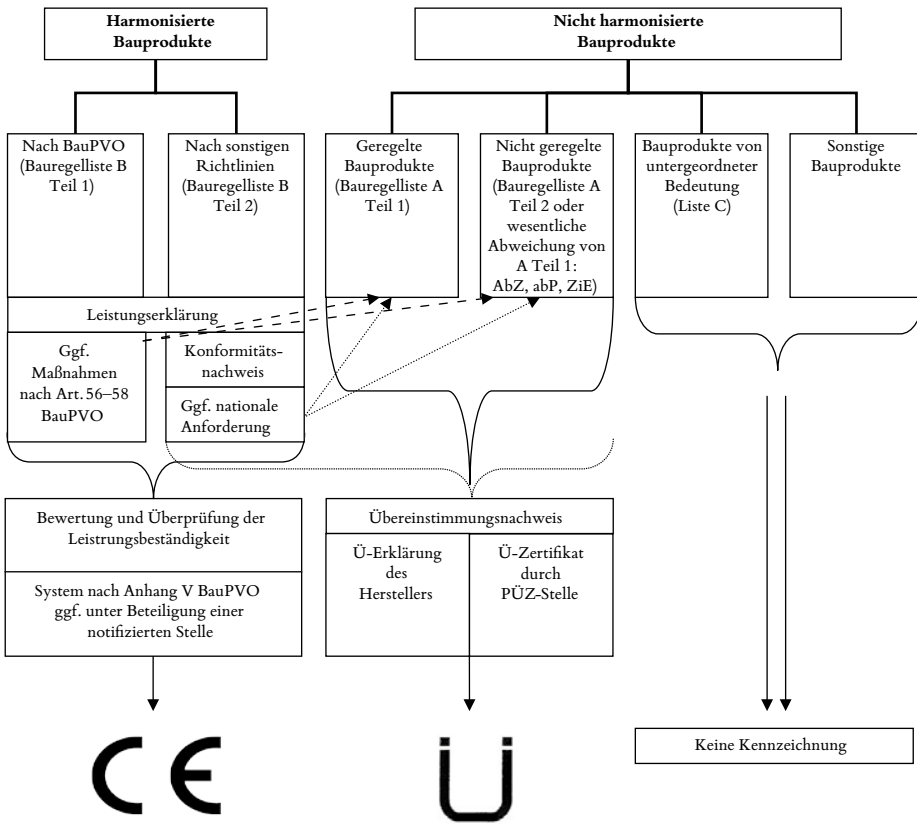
Harmonisierte Bauprodukte

Nicht harmonisierte Bauprodukte

Nach BauPVO (Bauregelliste B Teil 1)

Nach sonstigen Richtlinien (Bauregelliste B Teil 2)

Geregelte Bauprodukte (Bauregelliste A Teil 1)

Nicht geregelte Bauprodukte (Bauregelliste A Teil 2 oder wesentliche Abweichung von A Teil 1: AbZ, abP, ZiE)

Bauprodukte von untergeordneter Bedeutung (Liste C)

Sonstige Bauprodukte

Leistungserklärung

Ggf. Maßnahmen nach Art. 56–58 BauPVO

Konformitätsnachweis

Ggf. nationale Anforderung

Bewertung und Überprüfung der Leistungsbeständigkeit

System nach Anhang V BauPVO ggf. unter Beteiligung einer notifizierten Stelle

Übereinstimmungsnachweis

Ü-Erklärung des Herstellers

Ü-Zertifikat durch PÜZ-Stelle

CE

Ü

Keine Kennzeichnung